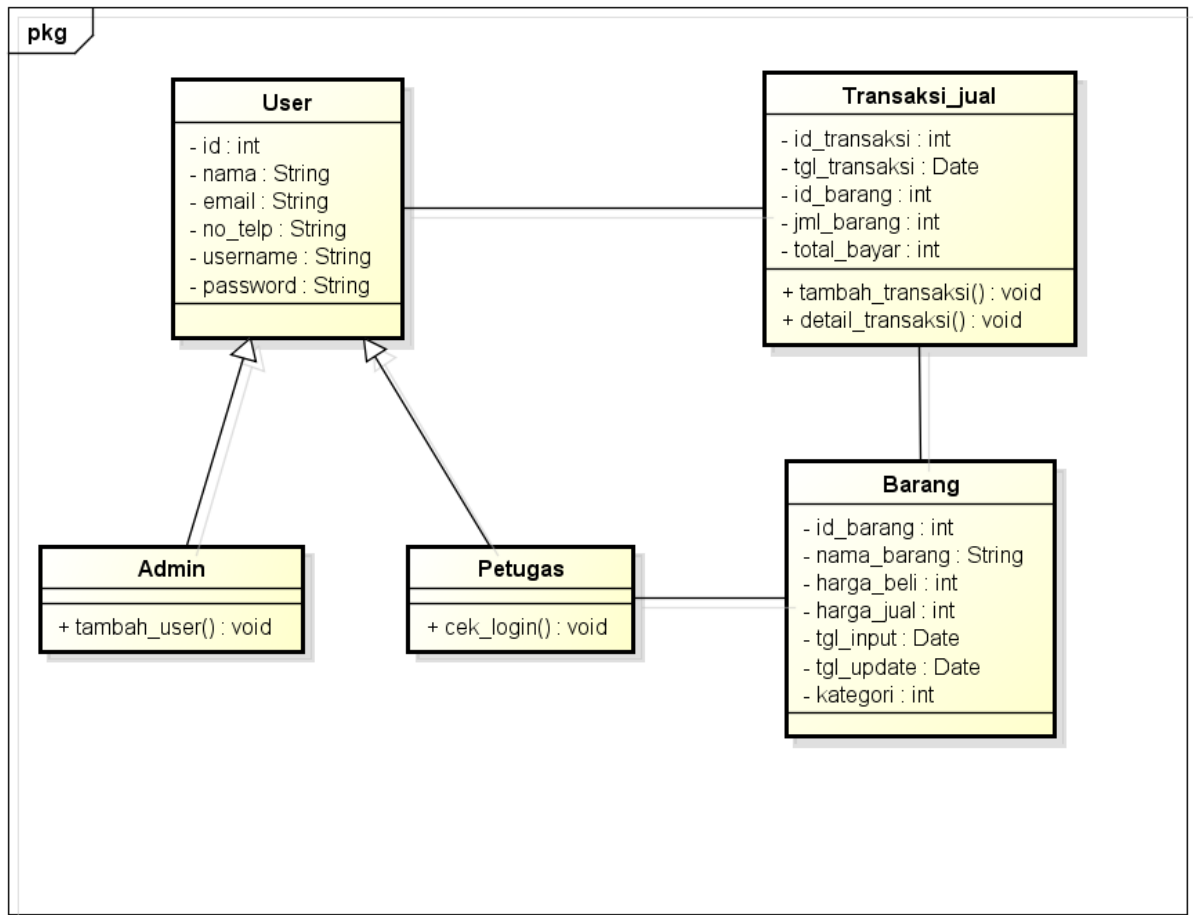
pkg

User
- id : int
- nama : String
- email : String
- no_telp : String
- username : String
- password : String

Transaksi_jual
- id_transaksi : int
- tgl_transaksi : Date
- id_barang : int
- jml_barang : int
- total_bayar : int
+ tambah_transaksi() : void
+ detail_transaksi() : void

Admin
+ tambah_user() : void

Petugas
+ cek_login() : void

Barang
- id_barang : int
- nama_barang : String
- harga_beli : int
- harga_jual : int
- tgl_input : Date
- tgl_update : Date
- kategori : int